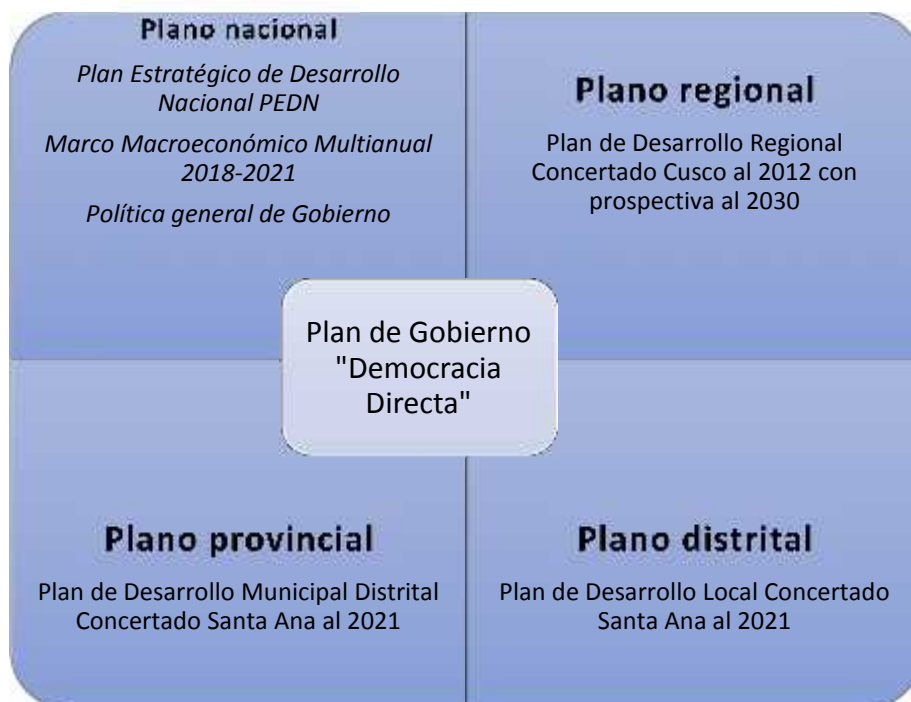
Plano nacional

Plan Estratégico de Desarrollo Nacional PEDN

Marco Macroeconómico Multianual 2018-2021

Política general de Gobierno

Plano regional

Plan de Desarrollo Regional Concertado Cusco al 2012 con prospectiva al 2030

Plan de Gobierno "Democracia Directa"

Plano provincial

Plan de Desarrollo Municipal Distrital Concertado Santa Ana al 2021

Plano distrital

Plan de Desarrollo Local Concertado Santa Ana al 2021